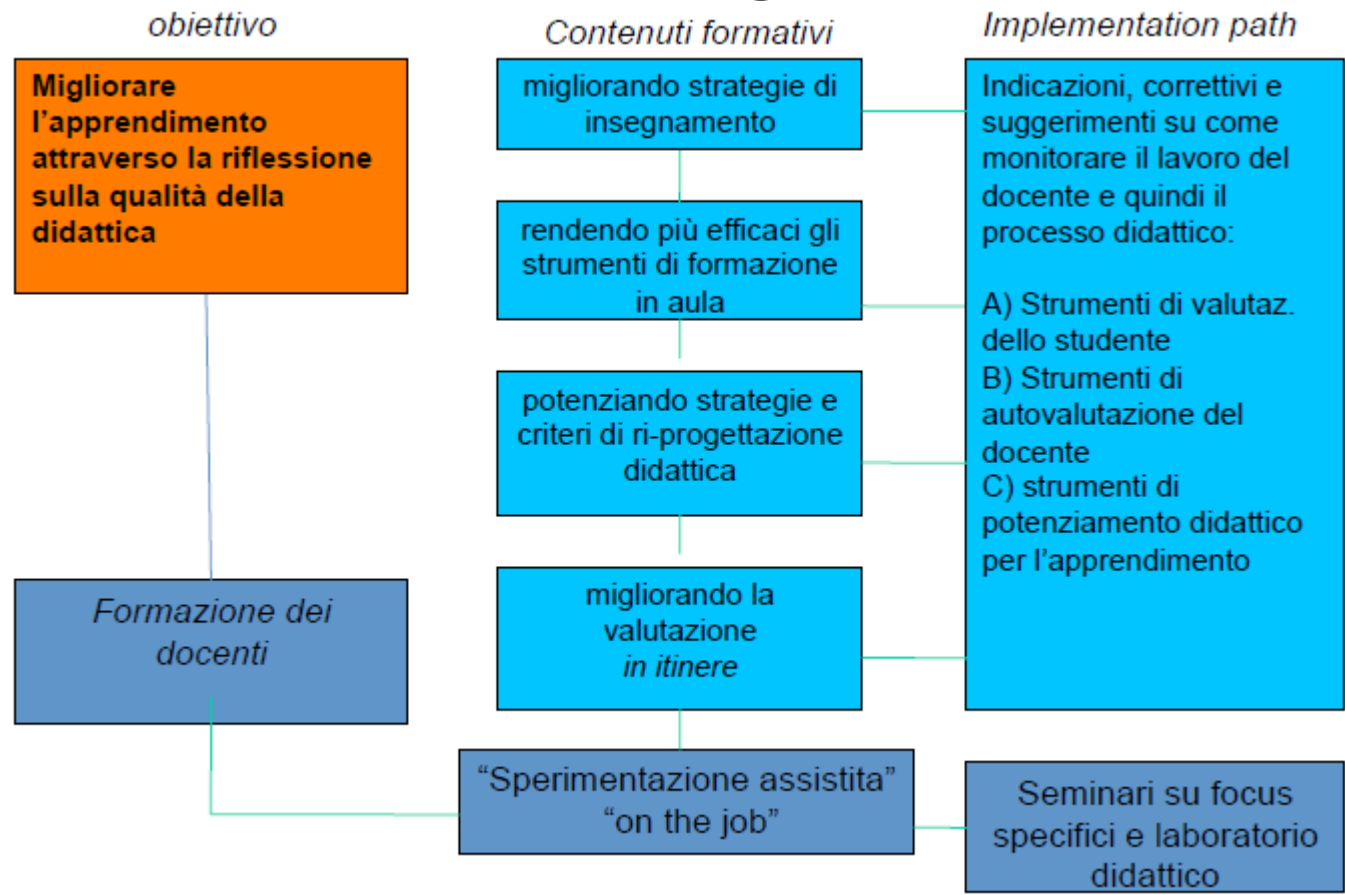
obiettivo

Contenuti formativi

Implementation path

Migliorare l'apprendimento attraverso la riflessione sulla qualità della didattica

migliorando strategie di insegnamento

rendendo più efficaci gli strumenti di formazione in aula

potenziando strategie e criteri di ri-progettazione didattica

migliorando la valutazione *in itinere*

Indicazioni, correttivi e suggerimenti su come monitorare il lavoro del docente e quindi il processo didattico:

A) Strumenti di valutaz. dello studente
B) Strumenti di autovalutazione del docente
C) strumenti di potenziamento didattico per l'apprendimento

*Formazione dei docenti*

"Sperimentazione assistita" "on the job"

Seminari su focus specifici e laboratorio didattico